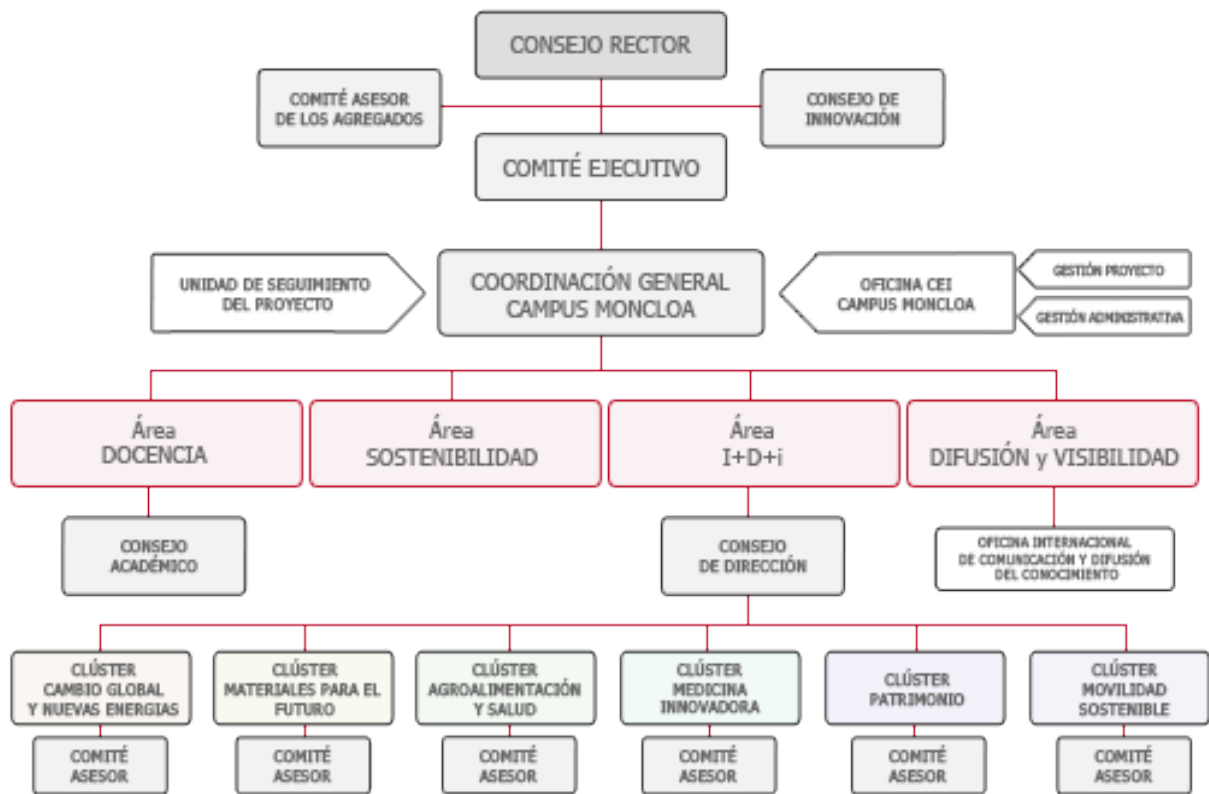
CONSEJO RECTOR

COMITÉ ASESOR DE LOS AGREGADOS

CONSEJO DE INNOVACIÓN

COMITÉ EJECUTIVO

UNIDAD DE SEGUIMIENTO DEL PROYECTO

COORDINACIÓN GENERAL CAMPUS MONCLOA

OFICINA CEI CAMPUS MONCLOA

GESTIÓN PROYECTO

GESTIÓN ADMINISTRATIVA

Área DOCENCIA

Área SOSTENIBILIDAD

Área I+D+i

Área DIFUSIÓN y VISIBILIDAD

CONSEJO ACADÉMICO

CONSEJO DE DIRECCIÓN

OFICINA INTERNACIONAL DE COMUNICACIÓN Y DIFUSIÓN DEL CONOCIMIENTO

CLÚSTER CAMBIO GLOBAL Y NUEVAS ENERGIAS

CLÚSTER MATERIALES PARA EL FUTURO

CLÚSTER AGROALIMENTACIÓN Y SALUD

CLÚSTER MEDICINA INNOVADORA

CLÚSTER PATRIMONIO

CLÚSTER MOVILIDAD SOSTENIBLE

COMITÉ ASESOR

COMITÉ ASESOR

COMITÉ ASESOR

COMITÉ ASESOR

COMITÉ ASESOR

COMITÉ ASESOR